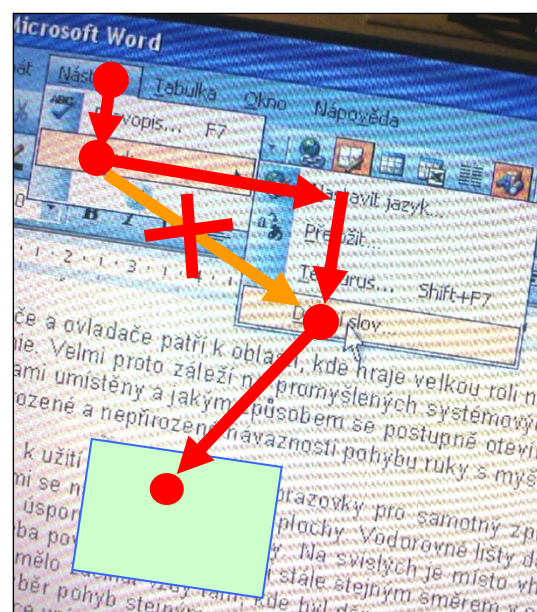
Microsoft Word

mát Nást Tabulka Okno Nápověda

vopis... F7

Nastavit jazyk...

Přeložit...

Tezaurus... Shift+F7

D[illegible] slov...

če a ovladače patří k oblasti, kde hraje velkou roli n
ie. Velmi proto záleží na promyšlených systémový
ami umístěny a jakým způsobem se postupně otev
rozené a nepřirozené návaznosti pohybu ruky s myš

k užití
mi se n obrazovky pro samotný zp
úspor plochy. Vodorovné lišty d
ba po . Na svislých je místo v
mělo stále stejným směrem
běr pohyb stejn kde byl d